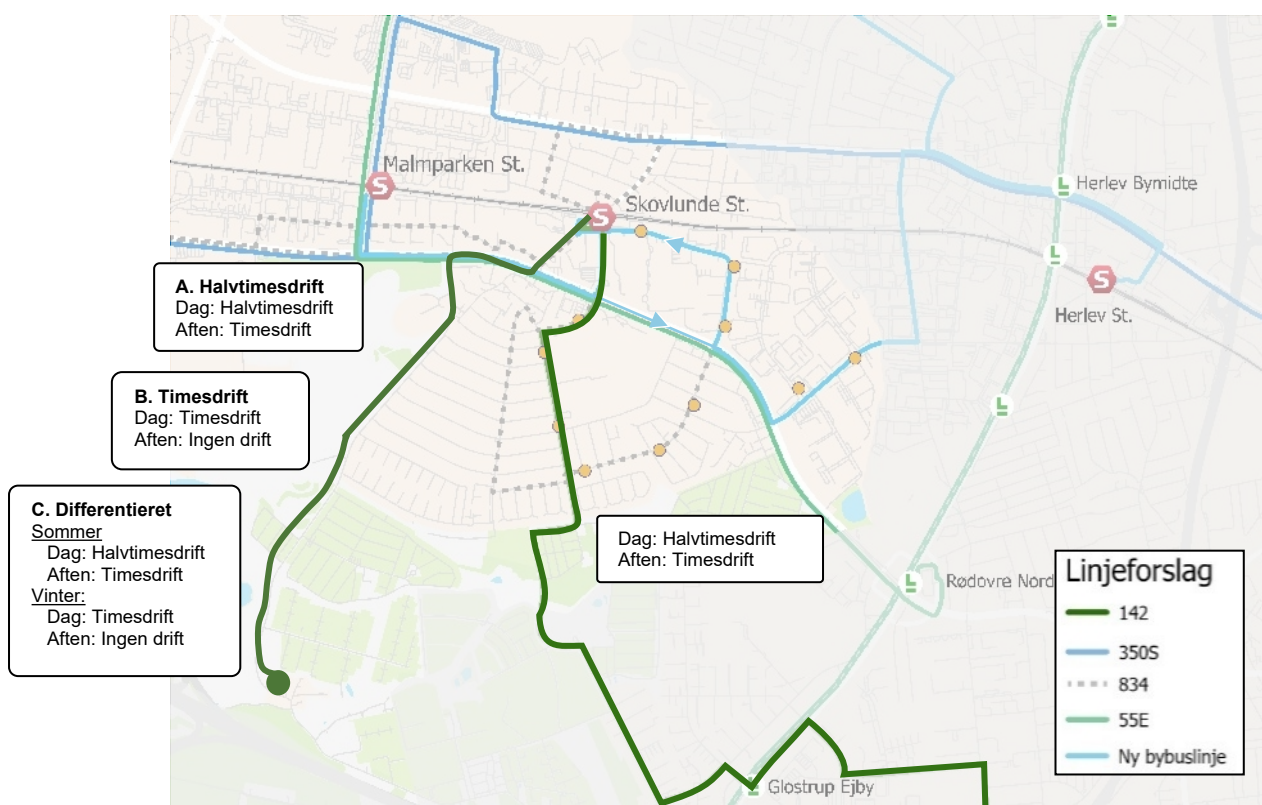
Malmparken St.

Skovlunde St.

Herlev Bymidte

Herlev St.

A. Halvtimesdrift
Dag: Halvtimesdrift
Aften: Timesdrift

B. Timesdrift
Dag: Timesdrift
Aften: Ingen drift

C. Differentieret
Sommer
Dag: Halvtimesdrift
Aften: Timesdrift
Vinter:
Dag: Timesdrift
Aften: Ingen drift

Dag: Halvtimesdrift
Aften: Timesdrift

Rødovre Nord

Glostrup Ejby

Linjeforslag
142
350S
834
55E
Ny bybuslinje